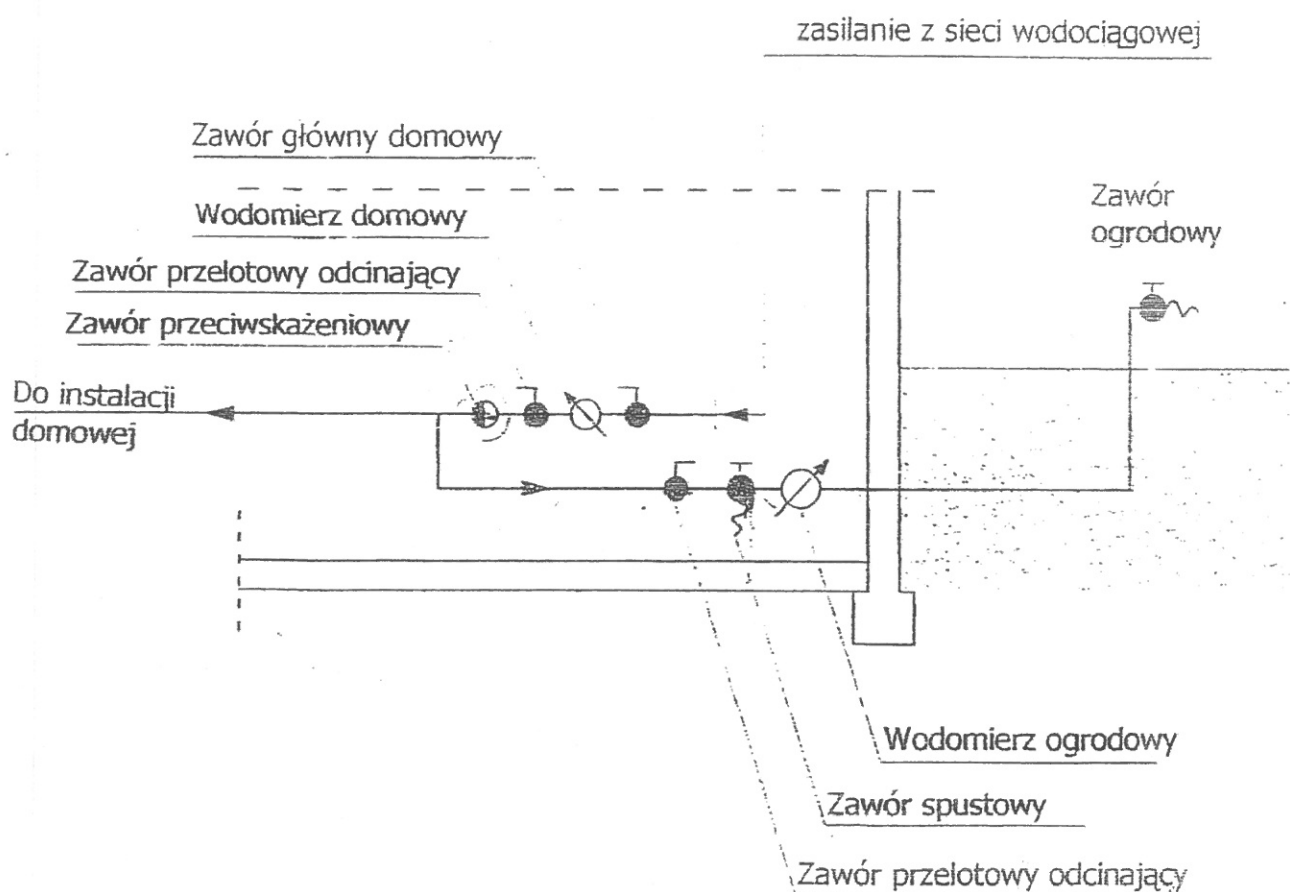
zasilanie z sieci wodociągowej

Zawór główny domowy

Wodomierz domowy

Zawór przelotowy odcinający

Zawór przeciwskażeniowy

Zawór ogrodowy

Do instalacji domowej

Wodomierz ogrodowy

Zawór spustowy

Zawór przelotowy odcinający